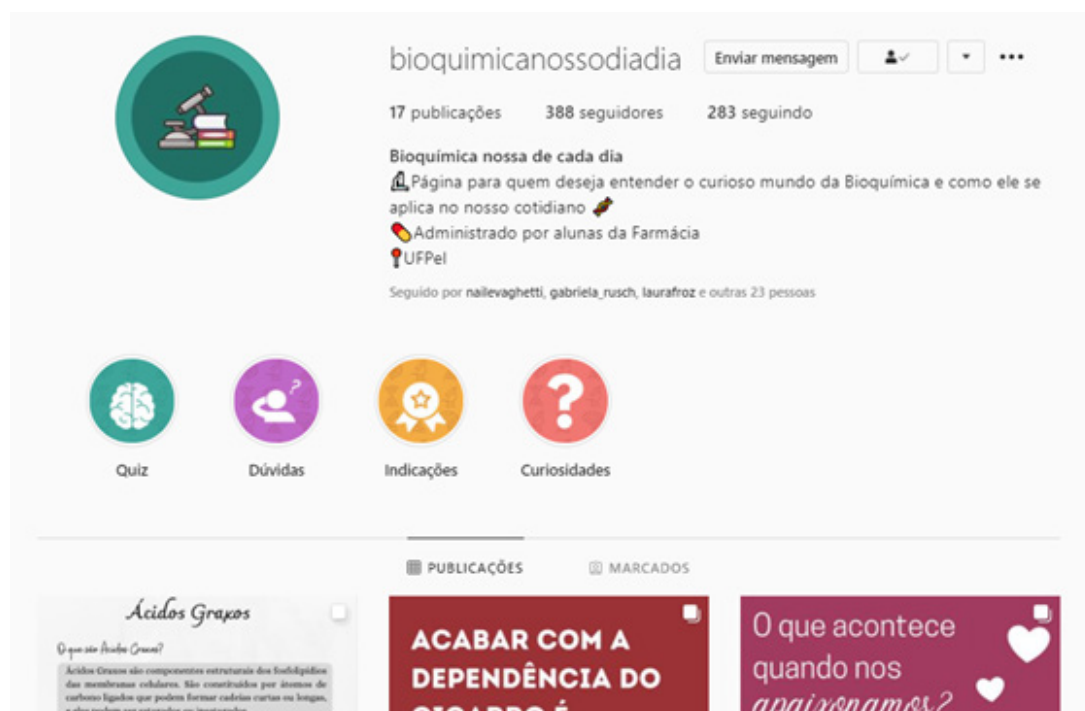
bioquimicanossodiadia Enviar mensagem

17 publicações 388 seguidores 283 seguindo

Bioquímica nossa de cada dia
Página para quem deseja entender o curioso mundo da Bioquímica e como ele se aplica no nosso cotidiano
Administrado por alunas da Farmácia
UFPel

Seguido por nailevaghetti, gabriela_rusch, laurafroz e outras 23 pessoas

Quiz Dúvidas Indicações Curiosidades

PUBLICAÇÕES MARCADOS

Ácidos Graxos

O que são Ácidos Graxos?

Ácidos Graxos são componentes estruturais dos fosfolipídios das membranas celulares. São construídos por átomos de carbono ligados que podem formar cadeias curtas ou longas, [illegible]

ACABAR COM A DEPENDÊNCIA DO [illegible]

O que acontece quando nos apaixonamos?